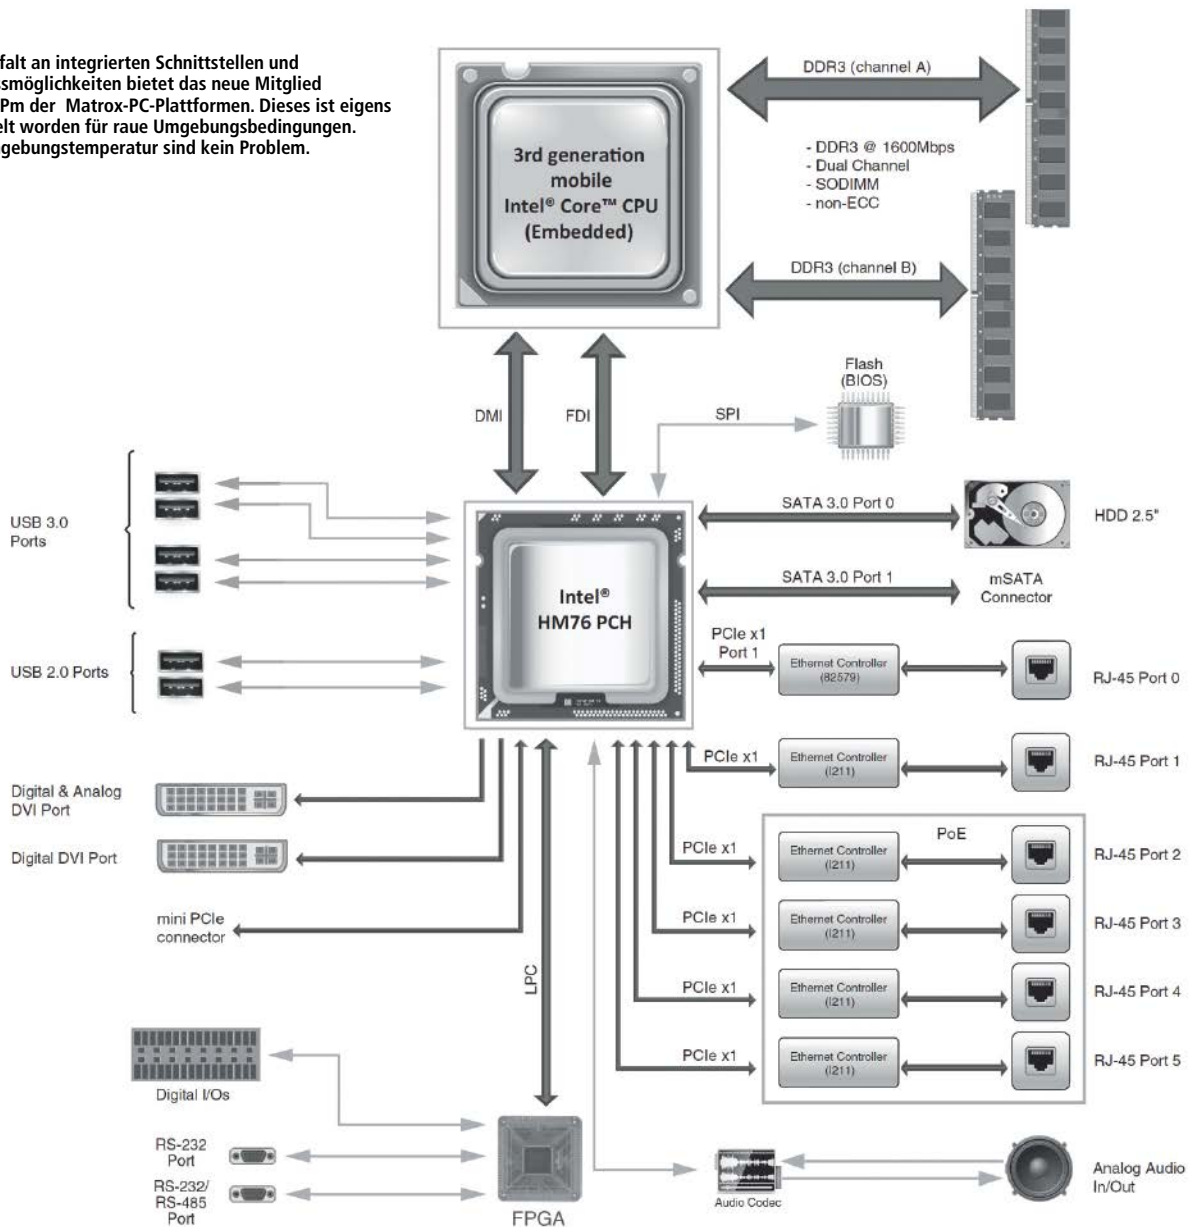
falt an integrierten Schnittstellen und smöglichkeiten bietet das neue Mitglied Pm der Matrox-PC-Plattformen. Dieses ist eigens elt worden für raue Umgebungsbedingungen. gebungstemperatur sind kein Problem.

3rd generation mobile Intel® Core™ CPU (Embedded)

DDR3 (channel A)

- DDR3 @ 1600Mbps
- Dual Channel
- SODIMM
- non-ECC

DDR3 (channel B)

DMI

FDI

Flash (BIOS)

SPI

USB 3.0 Ports

SATA 3.0 Port 0

HDD 2.5"

Intel® HM76 PCH

SATA 3.0 Port 1

mSATA Connector

USB 2.0 Ports

PCIe x1 Port 1

Ethernet Controller (82579)

RJ-45 Port 0

PCIe x1

Ethernet Controller (I211)

RJ-45 Port 1

Digital & Analog DVI Port

Digital DVI Port

PoE

PCIe x1

Ethernet Controller (I211)

RJ-45 Port 2

mini PCIe connector

PCIe x1

Ethernet Controller (I211)

RJ-45 Port 3

LPC

PCIe x1

Ethernet Controller (I211)

RJ-45 Port 4

PCIe x1

Ethernet Controller (I211)

RJ-45 Port 5

Digital I/Os

RS-232 Port

RS-232/ RS-485 Port

FPGA

Audio Codec

Analog Audio In/Out